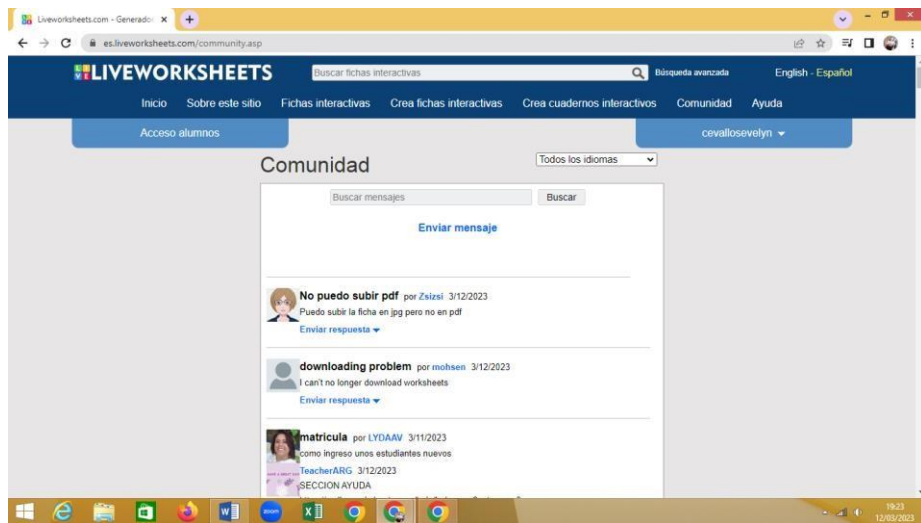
Liveworksheets.com - Generado ×
es.liveworksheets.com/community.asp

LIVEWORKSHEETS
Buscar fichas interactivas
Búsqueda avanzada
English - Español

Inicio Sobre este sitio Fichas interactivas Crea fichas interactivas Crea cuadernos interactivos Comunidad Ayuda

Acceso alumnos
cevallosevelyn

Comunidad
Todos los idiomas

Buscar mensajes
Buscar

Enviar mensaje

No puedo subir pdf por Zsizsi 3/12/2023
Puedo subir la ficha en jpg pero no en pdf
Enviar respuesta

downloading problem por mohsen 3/12/2023
I can't no longer download worksheets
Enviar respuesta

matricula por LYDAAV 3/11/2023
como ingreso unos estudiantes nuevos
TeacherARG 3/12/2023
SECCION AYUDA
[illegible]

19:23
12/03/2023